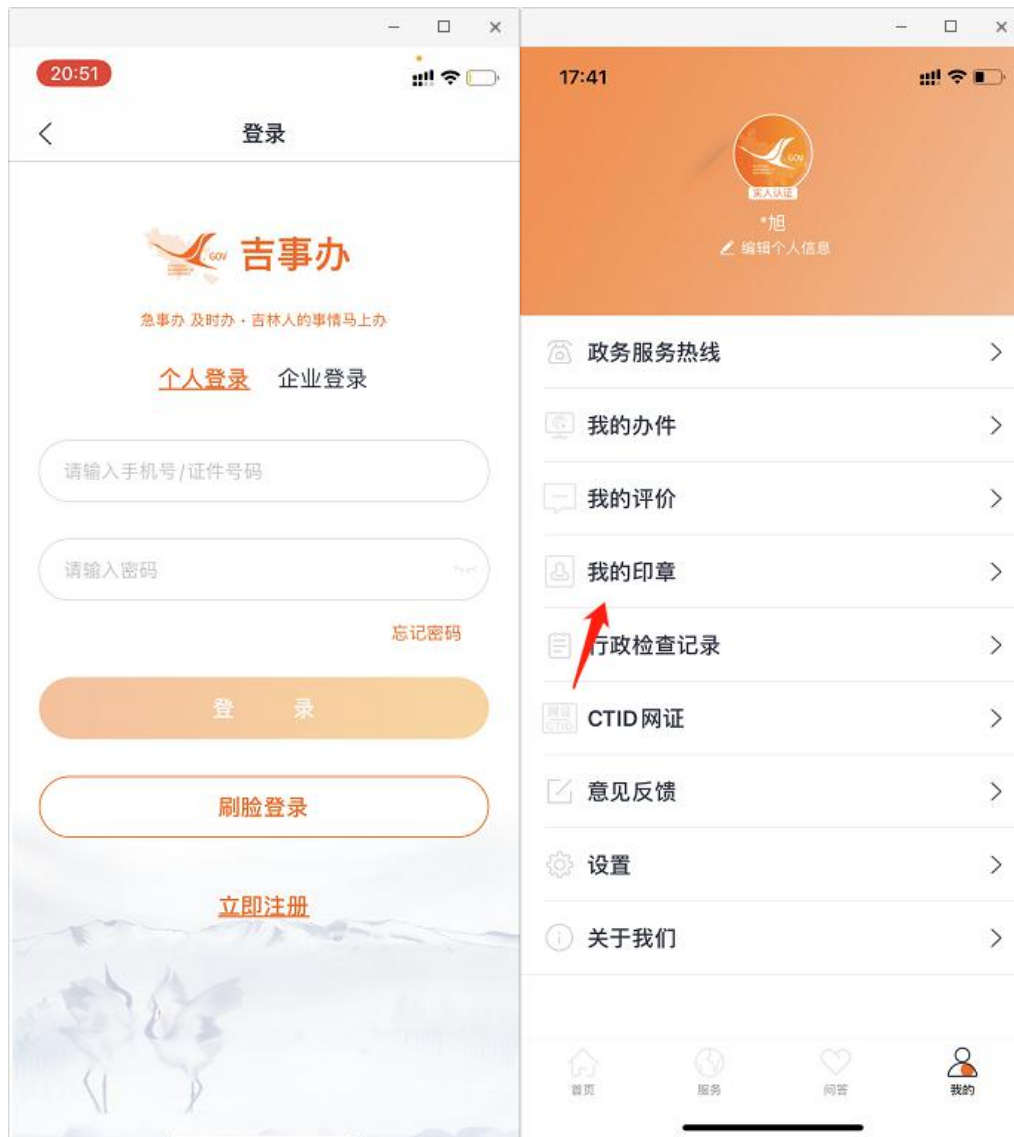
20:51

登录

GOV 吉事办

急事办 及时办 · 吉林人的事情马上办

个人登录 企业登录

请输入手机号/证件号码

请输入密码

忘记密码

登 录

刷脸登录

立即注册

17:41

GOV

实人认证

*旭

编辑个人信息

政务服务热线

我的办件

我的评价

我的印章

行政检查记录

CTID网证

意见反馈

设置

关于我们

首页

服务

问答

我的